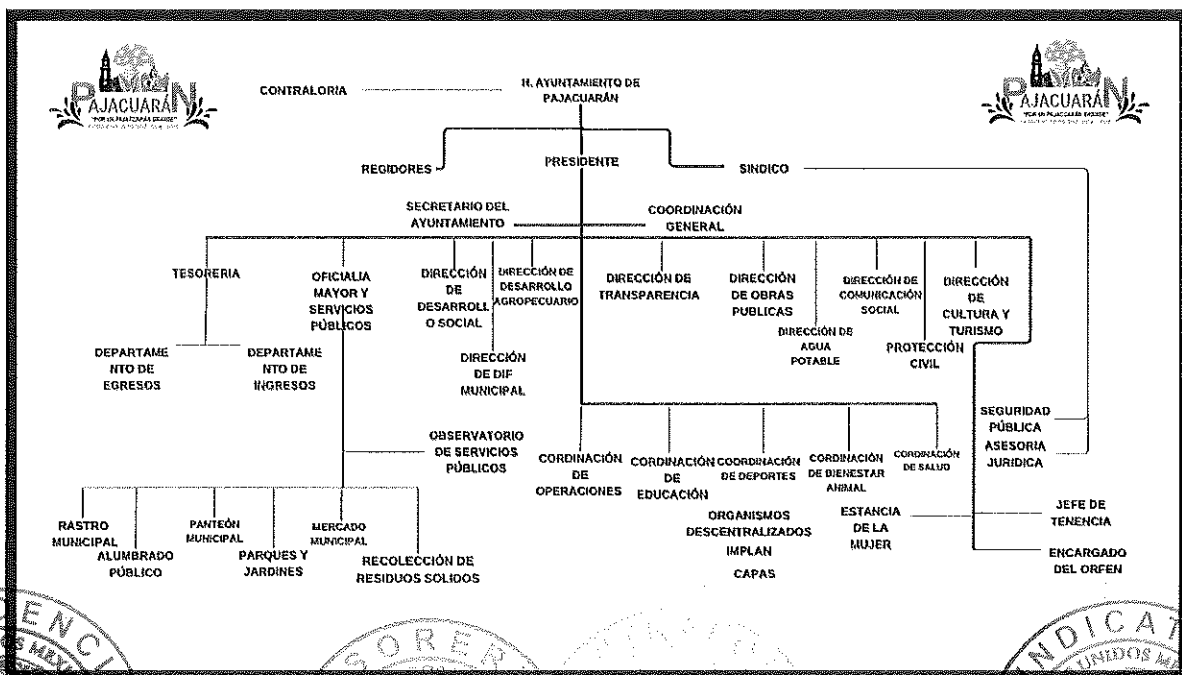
PAJACUARÁN

CONTRALORIA

H. AYUNTAMIENTO DE PAJACUARÁN

PAJACUARÁN

REGIDORES

PRESIDENTE

SINDICO

SECRETARIO DEL AYUNTAMIENTO

COORDINACIÓN GENERAL

TESORERIA

OFICIALIA MAYOR Y SERVICIOS PÚBLICOS

DIRECCIÓN DE DESARROLLO SOCIAL

DIRECCIÓN DE DESARROLLO AGROPECUARIO

DIRECCIÓN DE TRANSPARENCIA

DIRECCIÓN DE OBRAS PUBLICAS

DIRECCIÓN DE COMUNICACIÓN SOCIAL

DIRECCIÓN DE CULTURA Y TURISMO

DIRECCIÓN DE AGUA POTABLE

PROTECCIÓN CIVIL

DEPARTAMENTO DE EGRESOS

DEPARTAMENTO DE INGRESOS

DIRECCIÓN DE DIF MUNICIPAL

SEGURIDAD PÚBLICA

ASESORIA JURIDICA

OBSERVATORIO DE SERVICIOS PÚBLICOS

CORDINACIÓN DE OPERACIONES

CORDINACIÓN DE EDUCACIÓN

COORDINACIÓN DE DEPORTES

CORDINACIÓN DE BIENESTAR ANIMAL

CORDINACIÓN DE SALUD

RASTRO MUNICIPAL

ALUMBRADO PÚBLICO

PANTEÓN MUNICIPAL

PARQUES Y JARDINES

MERCADO MUNICIPAL

RECOLECCIÓN DE RESIDUOS SOLIDOS

ORGANISMOS DESCENTRALIZADOS

IMPLAN

CAPAS

ESTANCIA DE LA MUJER

JEFE DE TENENCIA

ENCARGADO DEL ORFEN